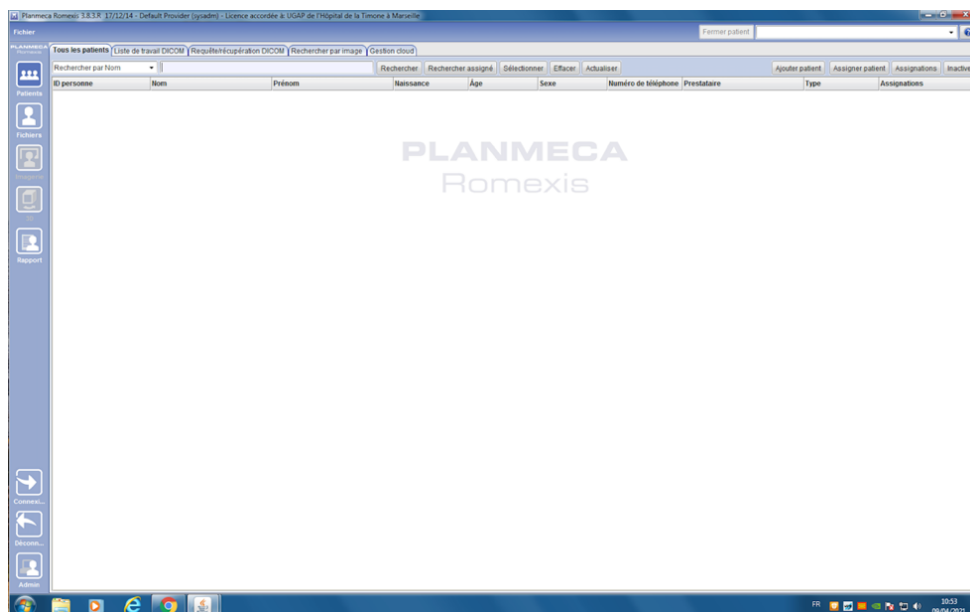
Planmeca Romexis 3.8.3.R 17/12/14 - Default Provider (sysadm) - Licence accordée à: UGAP de l'Hôpital de la Timone à Marseille

Fichier

Fermer patient

PLANMECA Romexis

Tous les patients | Liste de travail DICOM | Requête/récupération DICOM | Rechercher par image | Gestion cloud

Rechercher par Nom

Rechercher | Rechercher assigné | Sélectionner | Effacer | Actualiser

Ajouter patient | Assigner patient | Assignations | Inactive

| ID personne | Nom | Prénom | Naissance | Âge | Sexe | Numéro de téléphone | Prestataire | Type | Assignations |
|---|---|---|---|---|---|---|---|---|---|

Patients

Fichiers

Imagerie

3D

Rapport

PLANMECA
Romexis

Connexi...

Déconn...

Admin

FR

10:53
09/04/2021